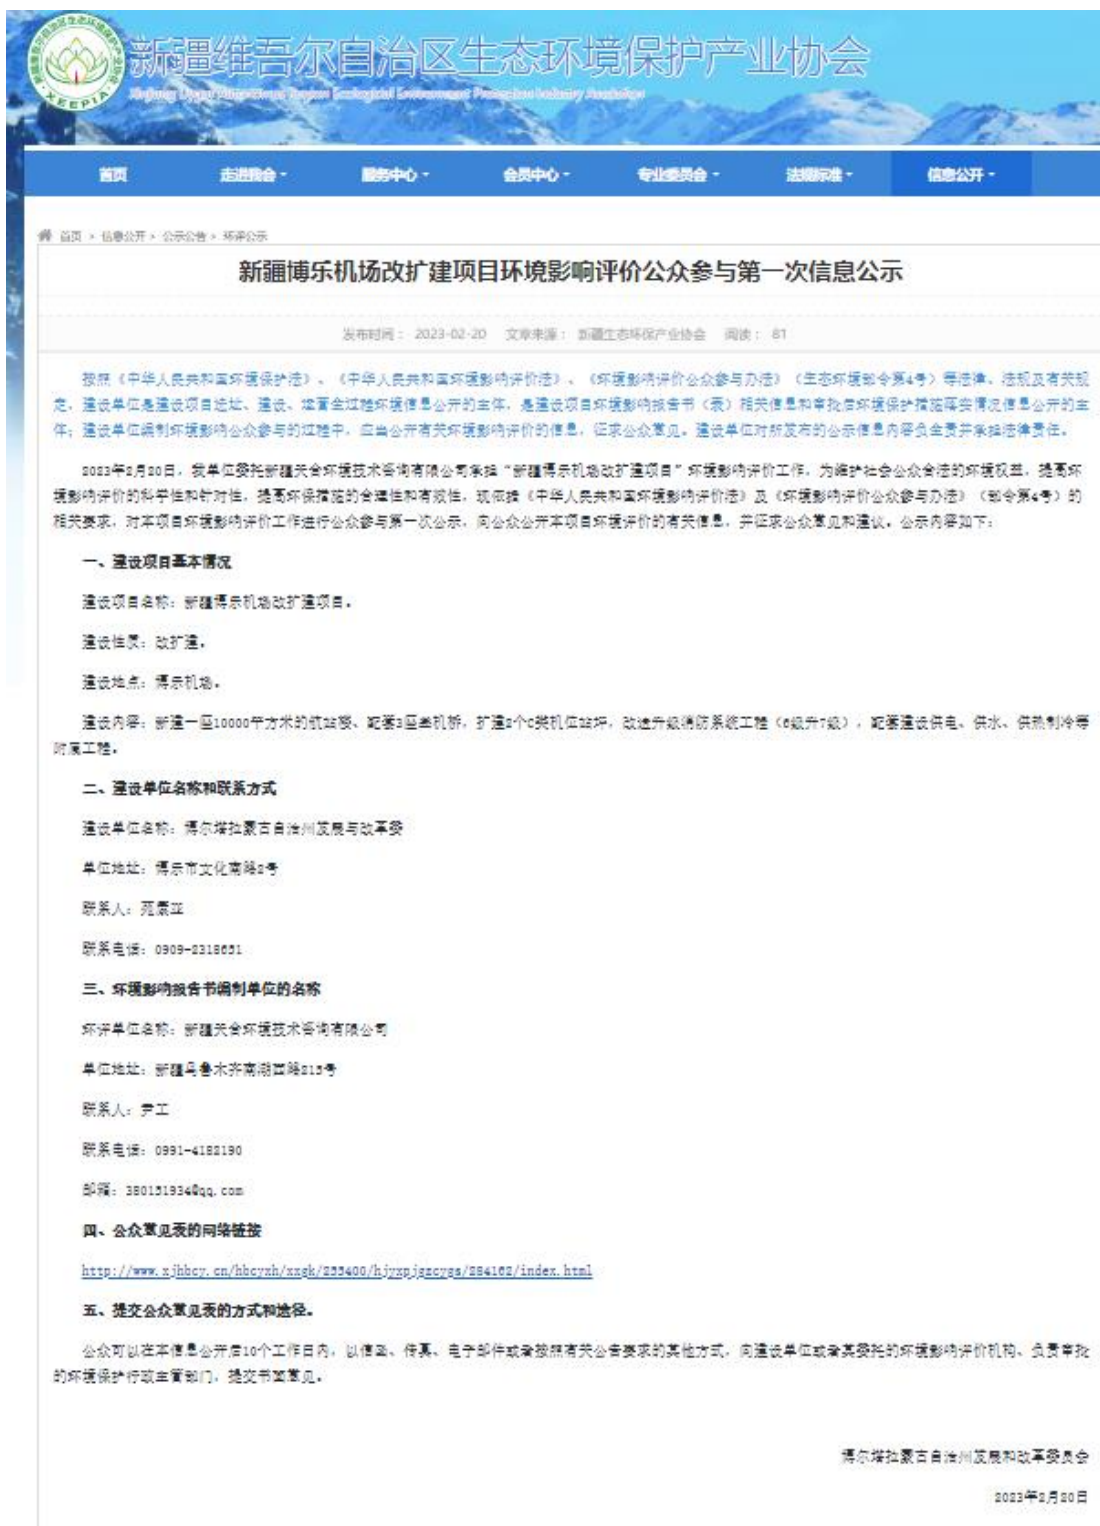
新疆维吾尔自治区生态环境保护产业协会

XEEPIA

Xinjiang Uygur Autonomous Region Ecological Environment Protection Industry Association

首页 走进协会 服务中心 会员中心 专业委员会 法规标准 信息公开

首页 > 信息公开 > 公示公告 > 环评公示

新疆博乐机场改扩建项目环境影响评价公众参与第一次信息公示

发布时间：2023-02-20 文章来源：新疆生态环保产业协会 阅读：81

按照《中华人民共和国环境保护法》、《中华人民共和国环境影响评价法》、《环境影响评价公众参与办法》（生态环境部令第4号）等法律、法规及有关规定，建设单位是建设项目选址、建设、运营全过程环境信息公开的主体，是建设项目环境影响报告书（表）相关信息和审批后环境保护措施落实情况信息公开的主体；建设单位编制环境影响公众参与的过程中，应当公开有关环境影响评价的信息，征求公众意见。建设单位对所发布的公示信息内容负全责并承担法律责任。

2023年2月20日，我单位委托新疆天合环境技术咨询有限公司承担“新疆博乐机场改扩建项目”环境影响评价工作，为维护社会公众合法的环境权益，提高环境影响评价的科学性和针对性，提高环保措施的合理性和有效性，现依据《中华人民共和国环境影响评价法》及《环境影响评价公众参与办法》（部令第4号）的相关要求，对本项目环境影响评价工作进行公众参与第一次公示，向公众公开本项目环境评价的有关信息，并征求公众意见和建议，公示内容如下：

一、建设项目基本情况

建设项目名称：新疆博乐机场改扩建项目。

建设性质：改扩建。

建设地点：博乐机场。

建设内容：新建一座10000平方米的航站楼、配套3座登机桥，扩建3个C类机位站坪，改造升级消防系统工程（6级升7级），配套建设供电、供水、供热制冷等附属工程。

二、建设单位名称和联系方式

建设单位名称：博尔塔拉蒙古自治州发展与改革委

单位地址：博乐市文化南路2号

联系人：范震亚

联系电话：0909-2318651

三、环境影响报告书编制单位的名称

环评单位名称：新疆天合环境技术咨询有限公司

单位地址：新疆乌鲁木齐南湖西路213号

联系人：尹工

联系电话：0991-4182190

邮箱：380131934@qq.com

四、公众意见表的网络链接

http://www.xjhbcy.cn/hbcyxh/xxgk/233400/hjyxpjgscygs/284162/index.html

五、提交公众意见表的方式和途径。

公众可以在本信息公开后10个工作日内，以信函、传真、电子邮件或者按照有关公告要求的其他方式，向建设单位或者其委托的环境影响评价机构、负责审批的环境保护行政主管部门，提交书面意见。

博尔塔拉蒙古自治州发展和改革委员会

2023年2月20日